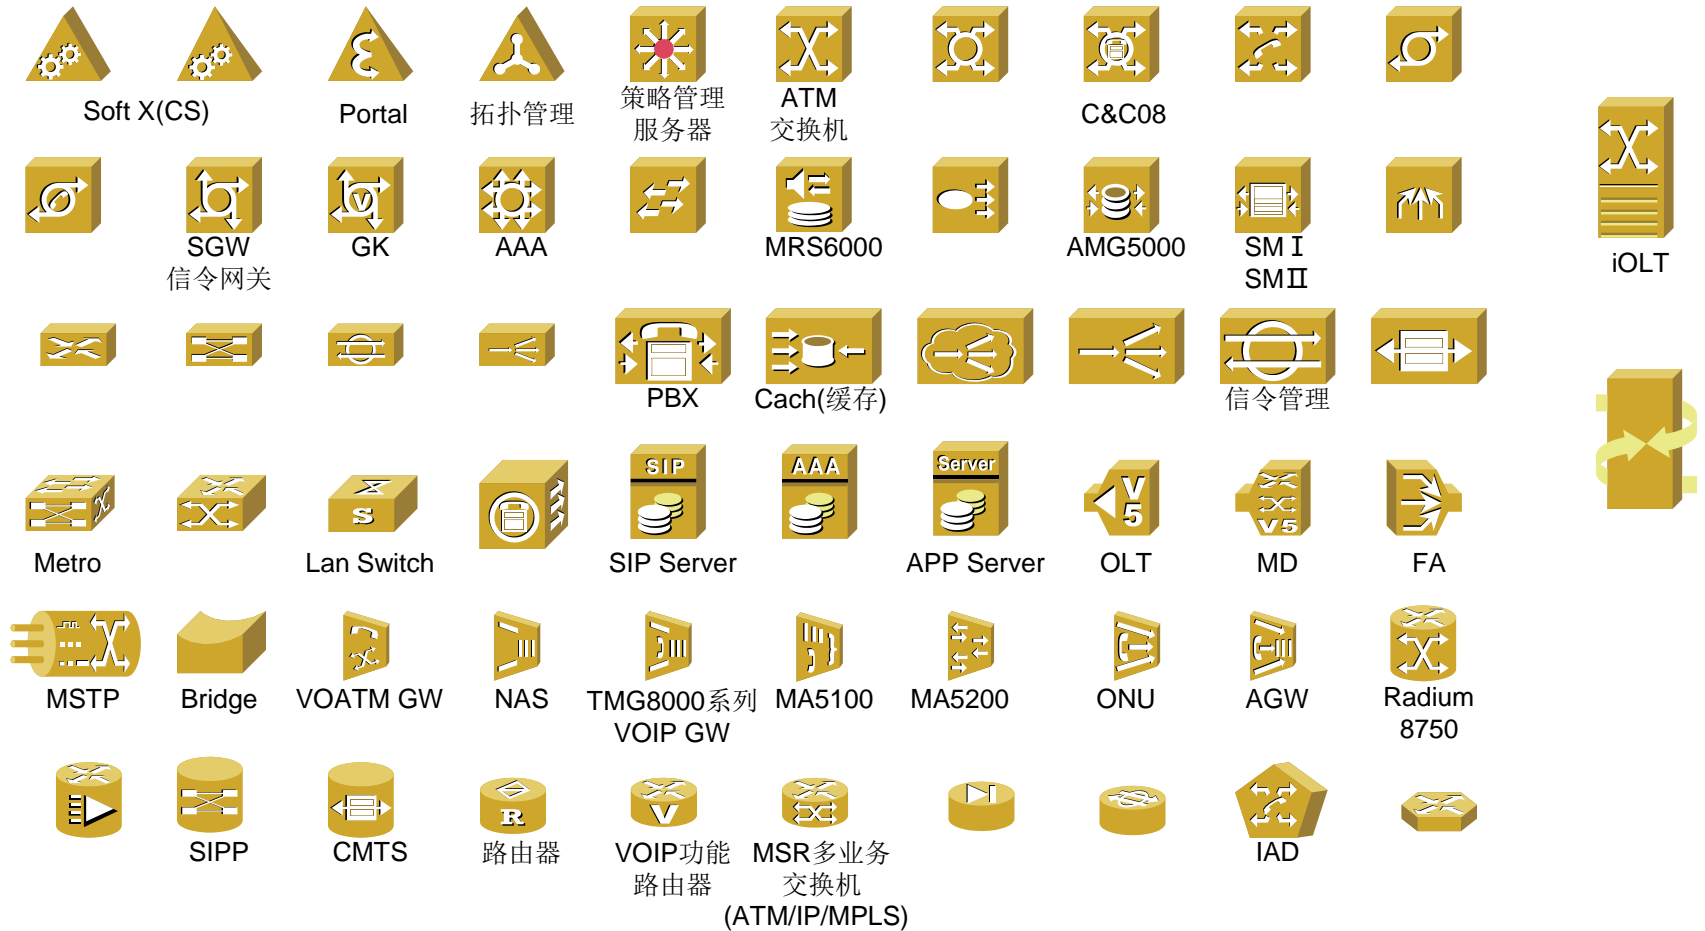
Soft X(CS)
Portal
拓扑管理
策略管理服务器
ATM 交换机
C&C08
iOLT
SGW 信令网关
GK
AAA
MRS6000
AMG5000
SM I SM II
PBX
Cach(缓存)
信令管理
SIP
AAA
Server
Metro
S
Lan Switch
SIP Server
APP Server
V 5
OLT
V5
MD
FA
MSTP
Bridge
VOATM GW
NAS
TMG8000系列 VOIP GW
MA5100
MA5200
ONU
AGW
Radium 8750
SIPP
CMTS
R
路由器
V
VOIP功能 路由器
MSR多业务 交换机 (ATM/IP/MPLS)
IAD